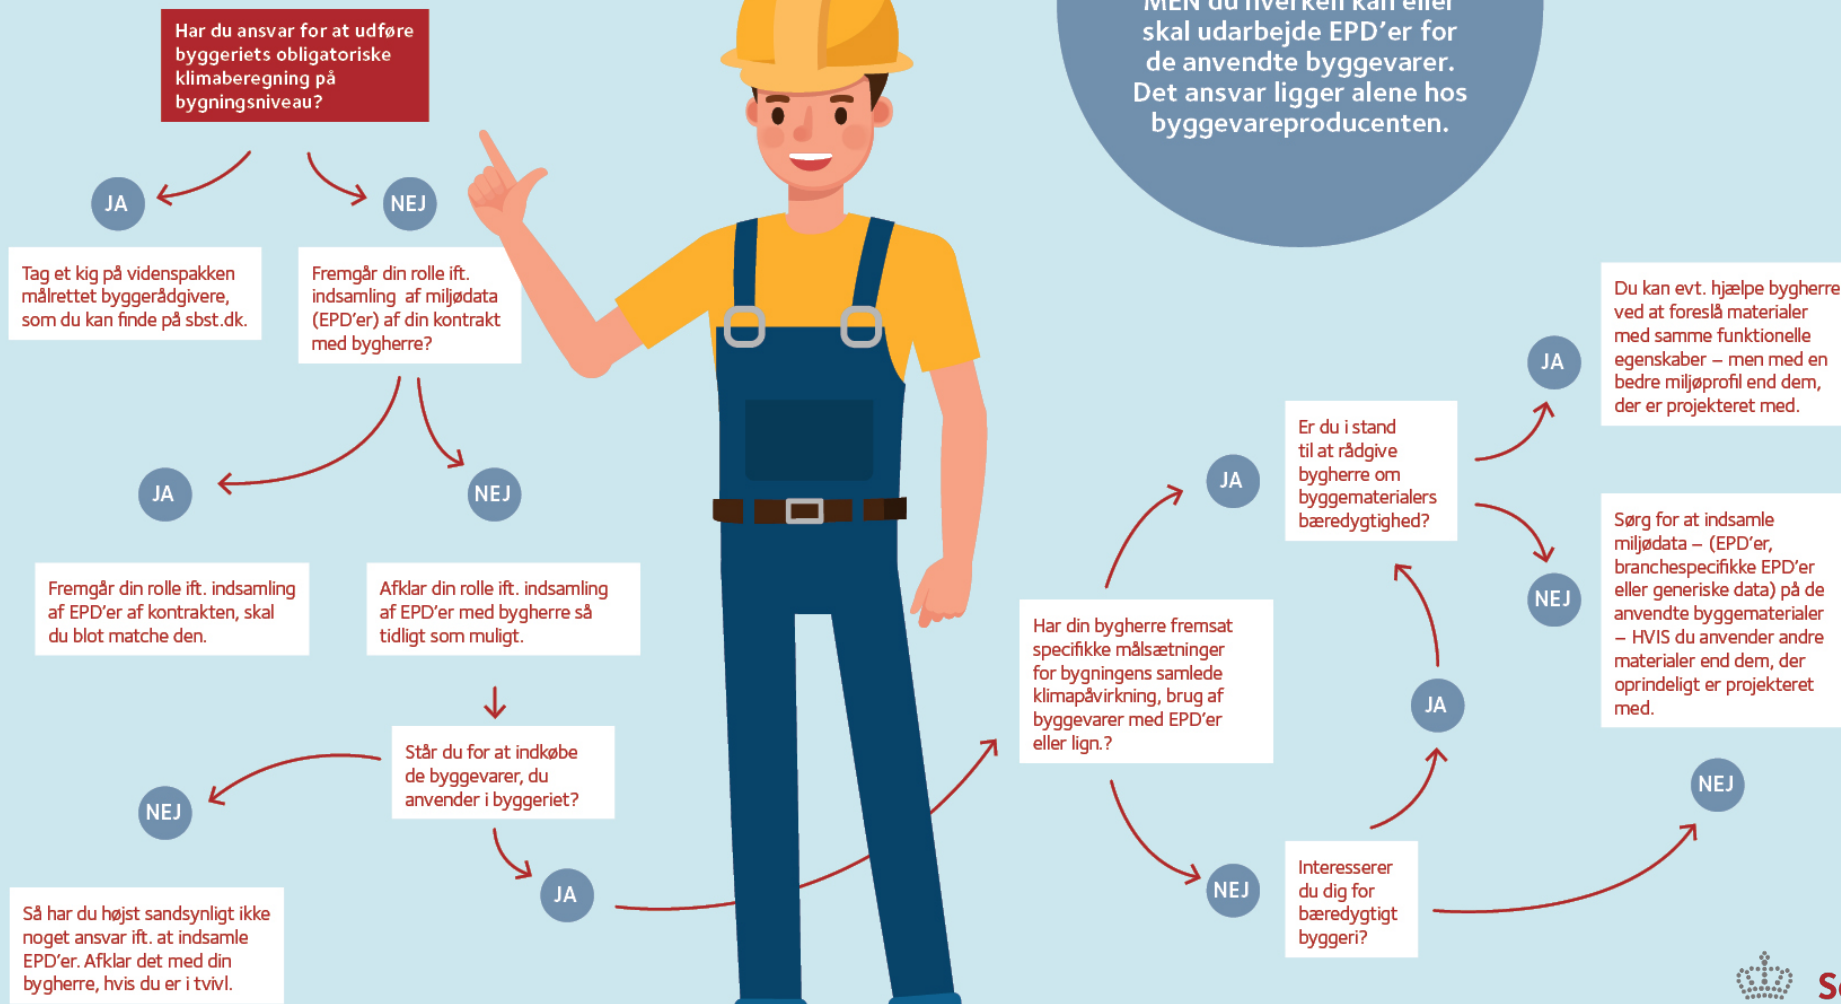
Har du ansvar for at udføre byggeriets obligatoriske klimaberegning på bygningsniveau?

JA

NEJ

Tag et kig på videnspakken målrettet byggerådgivere, som du kan finde på sbst.dk.

Fremgår din rolle ift. indsamling af miljødata (EPD'er) af din kontrakt med bygherre?

JA

NEJ

Fremgår din rolle ift. indsamling af EPD'er af kontrakten, skal du blot matche den.

Afklar din rolle ift. indsamling af EPD'er med bygherre så tidligt som muligt.

Står du for at indkøbe de byggevarer, du anvender i byggeriet?

NEJ

JA

Så har du højst sandsynligt ikke noget ansvar ift. at indsamle EPD'er. Afklar det med din bygherre, hvis du er i tvivl.

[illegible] skal udarbejde EPD'er for de anvendte byggevarer. Det ansvar ligger alene hos byggevareproducenten.

Har din bygherre fremsat specifikke målsætninger for bygningens samlede klimapåvirkning, brug af byggevarer med EPD'er eller lign.?

JA

NEJ

Er du i stand til at rådgive bygherre om byggematerialers bæredygtighed?

JA

NEJ

Interesserer du dig for bæredygtigt byggeri?

JA

NEJ

Du kan evt. hjælpe bygherre ved at foreslå materialer med samme funktionelle egenskaber – men med en bedre miljøprofil end dem, der er projekteret med.

Sørg for at indsamle miljødata – (EPD'er, branchespecifikke EPD'er eller generiske data) på de anvendte byggematerialer – HVIS du anvender andre materialer end dem, der oprindeligt er projekteret med.

S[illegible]